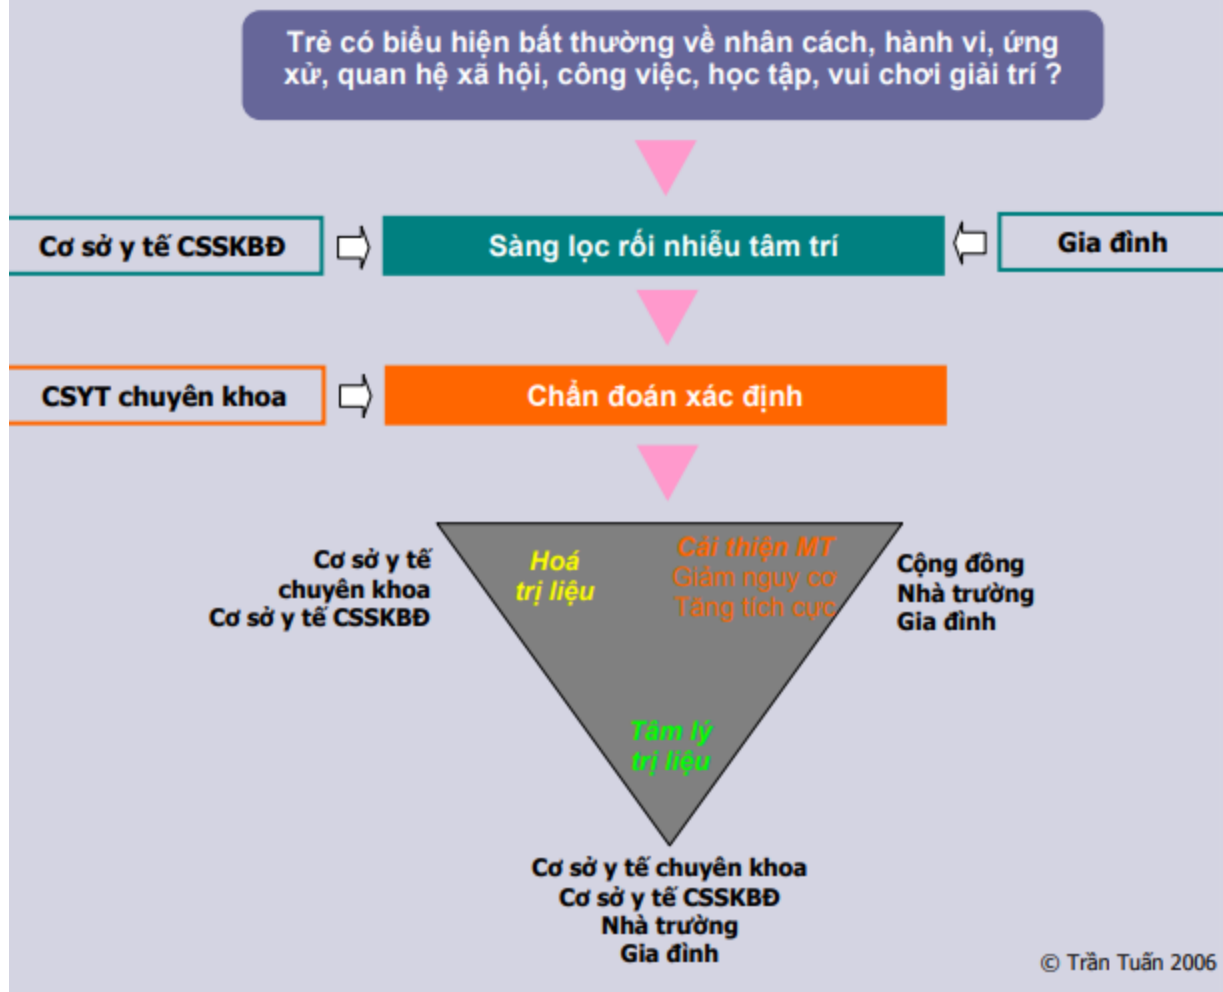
Trẻ có biểu hiện bất thường về nhân cách, hành vi, ứng xử, quan hệ xã hội, công việc, học tập, vui chơi giải trí ?

Cơ sở y tế CSSKBĐ

Sàng lọc rối nhiễu tâm trí

Gia đình

CSYT chuyên khoa

Chẩn đoán xác định

Cơ sở y tế chuyên khoa
Cơ sở y tế CSSKBĐ

Hoá trị liệu

Cải thiện MT
Giảm nguy cơ
Tăng tích cực

Cộng đồng
Nhà trường
Gia đình

Tâm lý trị liệu

Cơ sở y tế chuyên khoa
Cơ sở y tế CSSKBĐ
Nhà trường
Gia đình

© Trần Tuấn 2006